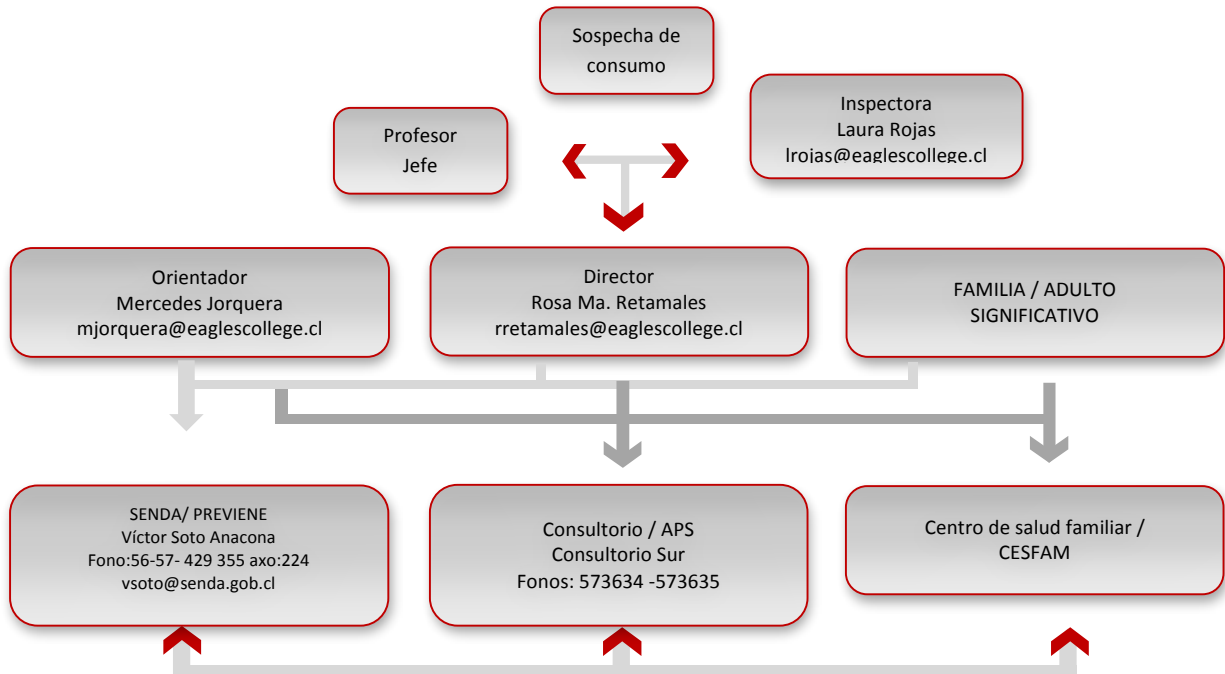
Sospecha de consumo

Profesor Jefe

Inspectora
Laura Rojas
lrojas@eaglescollege.cl

Orientador
Mercedes Jorquera
mjorquera@eaglescollege.cl

Director
Rosa Ma. Retamales
rretamales@eaglescollege.cl

FAMILIA / ADULTO SIGNIFICATIVO

SENDA/ PREVIENE
Víctor Soto Anacona
Fono:56-57- 429 355 axo:224
vsoto@senda.gob.cl

Consultorio / APS
Consultorio Sur
Fonos: 573634 -573635

Centro de salud familiar / CESFAM